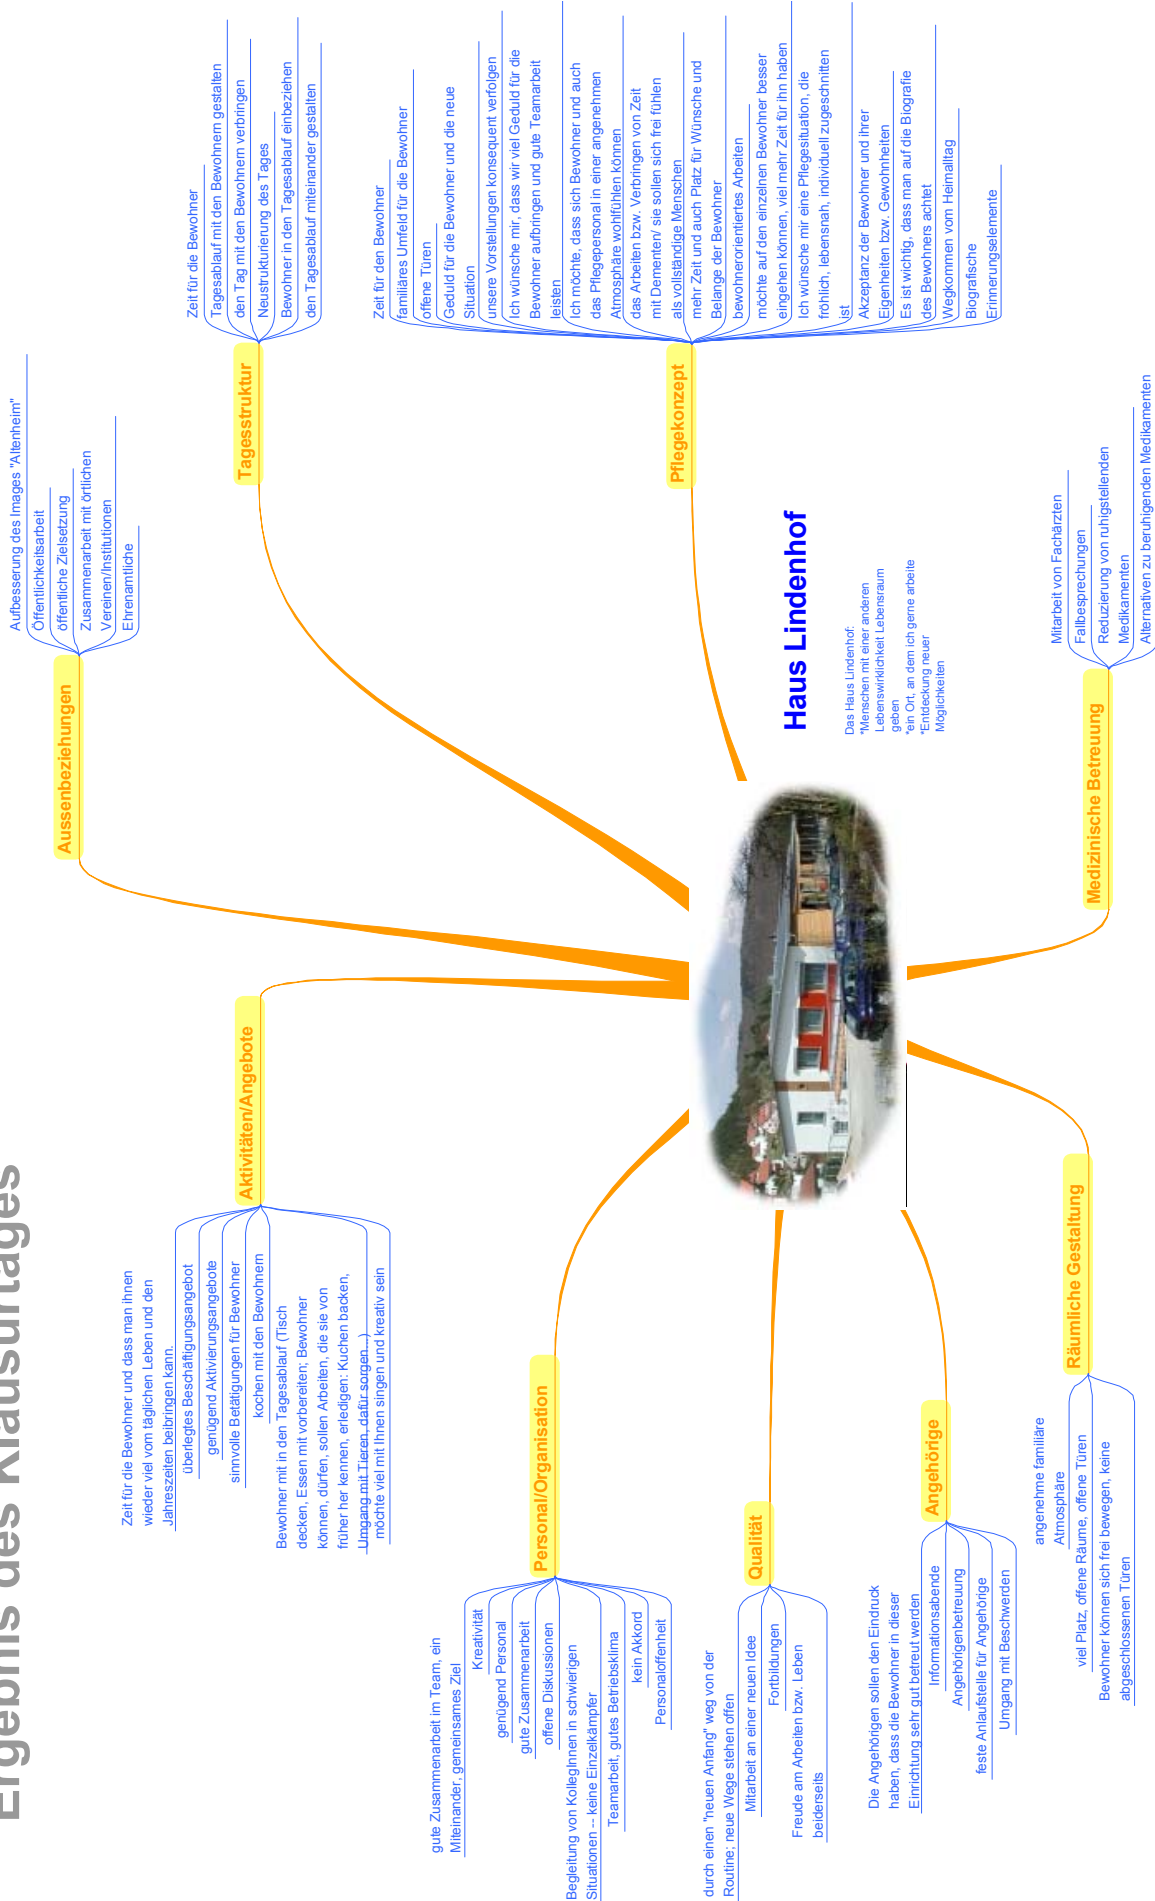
Ergebnis des Klausurtages

Haus Lindenhof

Das Haus Lindenhof:
*Menschen mit einer anderen Lebenswirklichkeit Lebensraum geben
*ein Ort, an dem ich gerne arbeite
*Entdeckung neuer Möglichkeiten

Aussenbeziehungen
Aufbesserung des Images "Altenheim"
Öffentlichkeitsarbeit
öffentliche Zielsetzung
Zusammenarbeit mit örtlichen Vereinen/Institutionen
Ehrenamtliche

Tagesstruktur
Zeit für die Bewohner
Tagesablauf mit den Bewohnern gestalten
den Tag mit den Bewohnern verbringen
Neustrukturierung des Tages
Bewohner in den Tagesablauf einbeziehen
den Tagesablauf miteinander gestalten

Pflegekonzept
Zeit für den Bewohner
familiäres Umfeld für die Bewohner
offene Türen
Geduld für die Bewohner und die neue Situation
unsere Vorstellungen konsequent verfolgen
Ich wünsche mir, dass wir viel Geduld für die Bewohner aufbringen und gute Teamarbeit leisten
Ich möchte, dass sich Bewohner und auch das Pflegepersonal in einer angenehmen Atmosphäre wohlfühlen können
das Arbeiten bzw. Verbringen von Zeit mit Dementen/ sie sollen sich frei fühlen als vollständige Menschen
mehr Zeit und auch Platz für Wünsche und Belange der Bewohner
bewohnerorientiertes Arbeiten
möchte auf den einzelnen Bewohner besser eingehen können, viel mehr Zeit für ihn haben
Ich wünsche mir eine Pflegesituation, die fröhlich, lebensnah, individuell zugeschnitten ist
Akzeptanz der Bewohner und ihrer Eigenheiten bzw. Gewohnheiten
Es ist wichtig, dass man auf die Biografie des Bewohners achtet
Wegkommen vom Heimalltag
Biografische Erinnerungselemente

Medizinische Betreuung
Mitarbeit von Fachärzten
Fallbesprechungen
Reduzierung von ruhigstellenden Medikamenten
Alternativen zu beruhigenden Medikamenten

Aktivitäten/Angebote
Zeit für die Bewohner und dass man ihnen wieder viel vom täglichen Leben und den Jahreszeiten beibringen kann.
überlegtes Beschäftigungsangebot
genügend Aktivierungsangebote
sinnvolle Betätigungen für Bewohner
kochen mit den Bewohnern
Bewohner mit in den Tagesablauf (Tisch decken, Essen mit vorbereiten; Bewohner können, dürfen, sollen Arbeiten, die sie von früher her kennen, erledigen: Kuchen backen, Umgang mit Tieren, dafür sorgen...)
möchte viel mit ihnen singen und kreativ sein

Personal/Organisation
gute Zusammenarbeit im Team, ein Miteinander, gemeinsames Ziel
Kreativität
genügend Personal
gute Zusammenarbeit
offene Diskussionen
Begleitung von KollegInnen in schwierigen Situationen -- keine Einzelkämpfer
Teamarbeit, gutes Betriebsklima
kein Akkord
Personaloffenheit

Qualität
durch einen "neuen Anfang" weg von der Routine; neue Wege stehen offen
Mitarbeit an einer neuen Idee
Fortbildungen
Freude am Arbeiten bzw. Leben beiderseits

Angehörige
Die Angehörigen sollen den Eindruck haben, dass die Bewohner in dieser Einrichtung sehr gut betreut werden
Informationsabende
Angehörigenbetreuung
feste Anlaufstelle für Angehörige
Umgang mit Beschwerden

Räumliche Gestaltung
angenehme familiäre Atmosphäre
viel Platz, offene Räume, offene Türen
Bewohner können sich frei bewegen, keine abgeschlossenen Türen